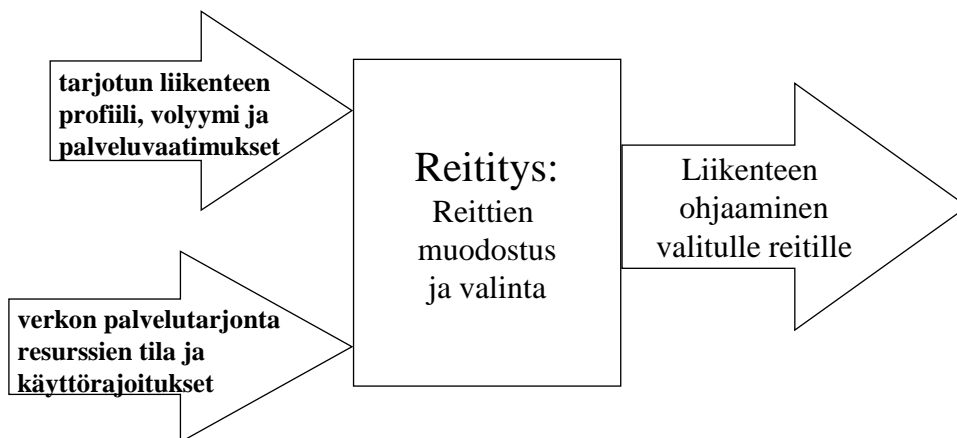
tarjotun liikenteen profiili, volyymi ja palveluvaatimukset

verkon palvelutarjonta resurssien tila ja käyttörajoitukset

Reititys:
Reittien muodostus ja valinta

Liikenteen ohjaaminen valitulle reitille